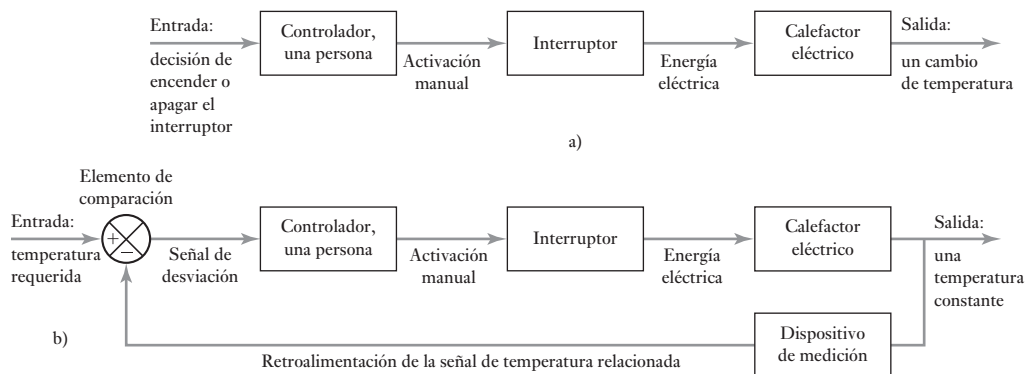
Entrada:
decisión de encender o apagar el interruptor

Controlador, una persona

Activación manual

Interruptor

Energía eléctrica

Calefactor eléctrico

Salida:
un cambio de temperatura

a)

Elemento de comparación

Entrada:
temperatura requerida

+
−

Señal de desviación

Controlador, una persona

Activación manual

Interruptor

Energía eléctrica

Calefactor eléctrico

Salida:
una temperatura constante

b)

Dispositivo de medición

Retroalimentación de la señal de temperatura relacionada